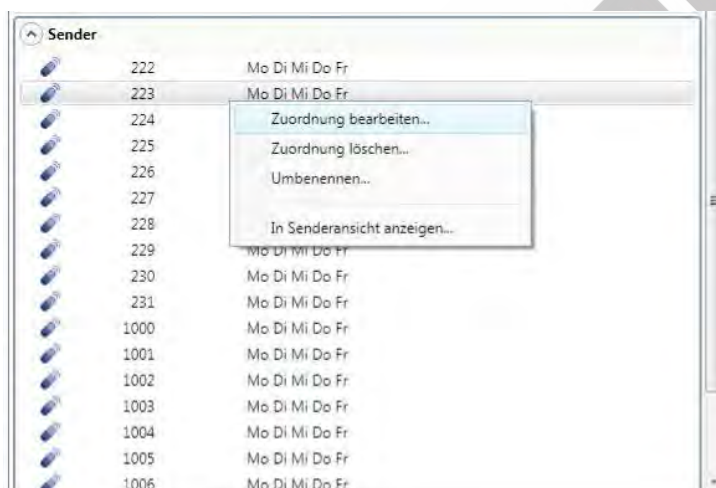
Sender

| | |
|---|---|
| 222 | Mo Di Mi Do Fr |
| 223 | Mo Di Mi Do Fr |
| 224 | |
| 225 | |
| 226 | |
| 227 | |
| 228 | |
| 229 | Mo Di Mi Do Fr |
| 230 | Mo Di Mi Do Fr |
| 231 | Mo Di Mi Do Fr |
| 1000 | Mo Di Mi Do Fr |
| 1001 | Mo Di Mi Do Fr |
| 1002 | Mo Di Mi Do Fr |
| 1003 | Mo Di Mi Do Fr |
| 1004 | Mo Di Mi Do Fr |
| 1005 | Mo Di Mi Do Fr |
| 1006 | Mo Di Mi Do Fr |

Zuordnung bearbeiten...
Zuordnung löschen...
Umbenennen...
In Senderansicht anzeigen...